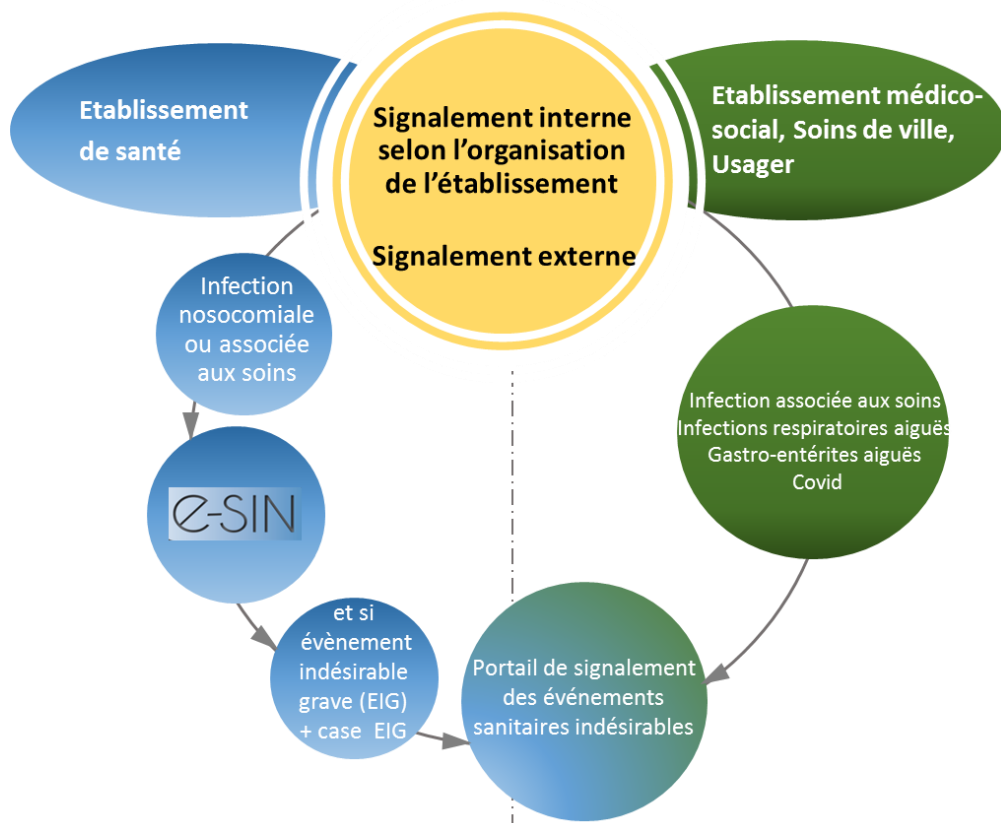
Etablissement de santé

Signalement interne selon l’organisation de l’établissement

Signalement externe

Etablissement médico-social, Soins de ville, Usager

Infection nosocomiale ou associée aux soins

e-SIN

et si évènement indésirable grave (EIG) + case EIG

Infection associée aux soins
Infections respiratoires aiguës
Gastro-entérites aiguës
Covid

Portail de signalement des événements sanitaires indésirables